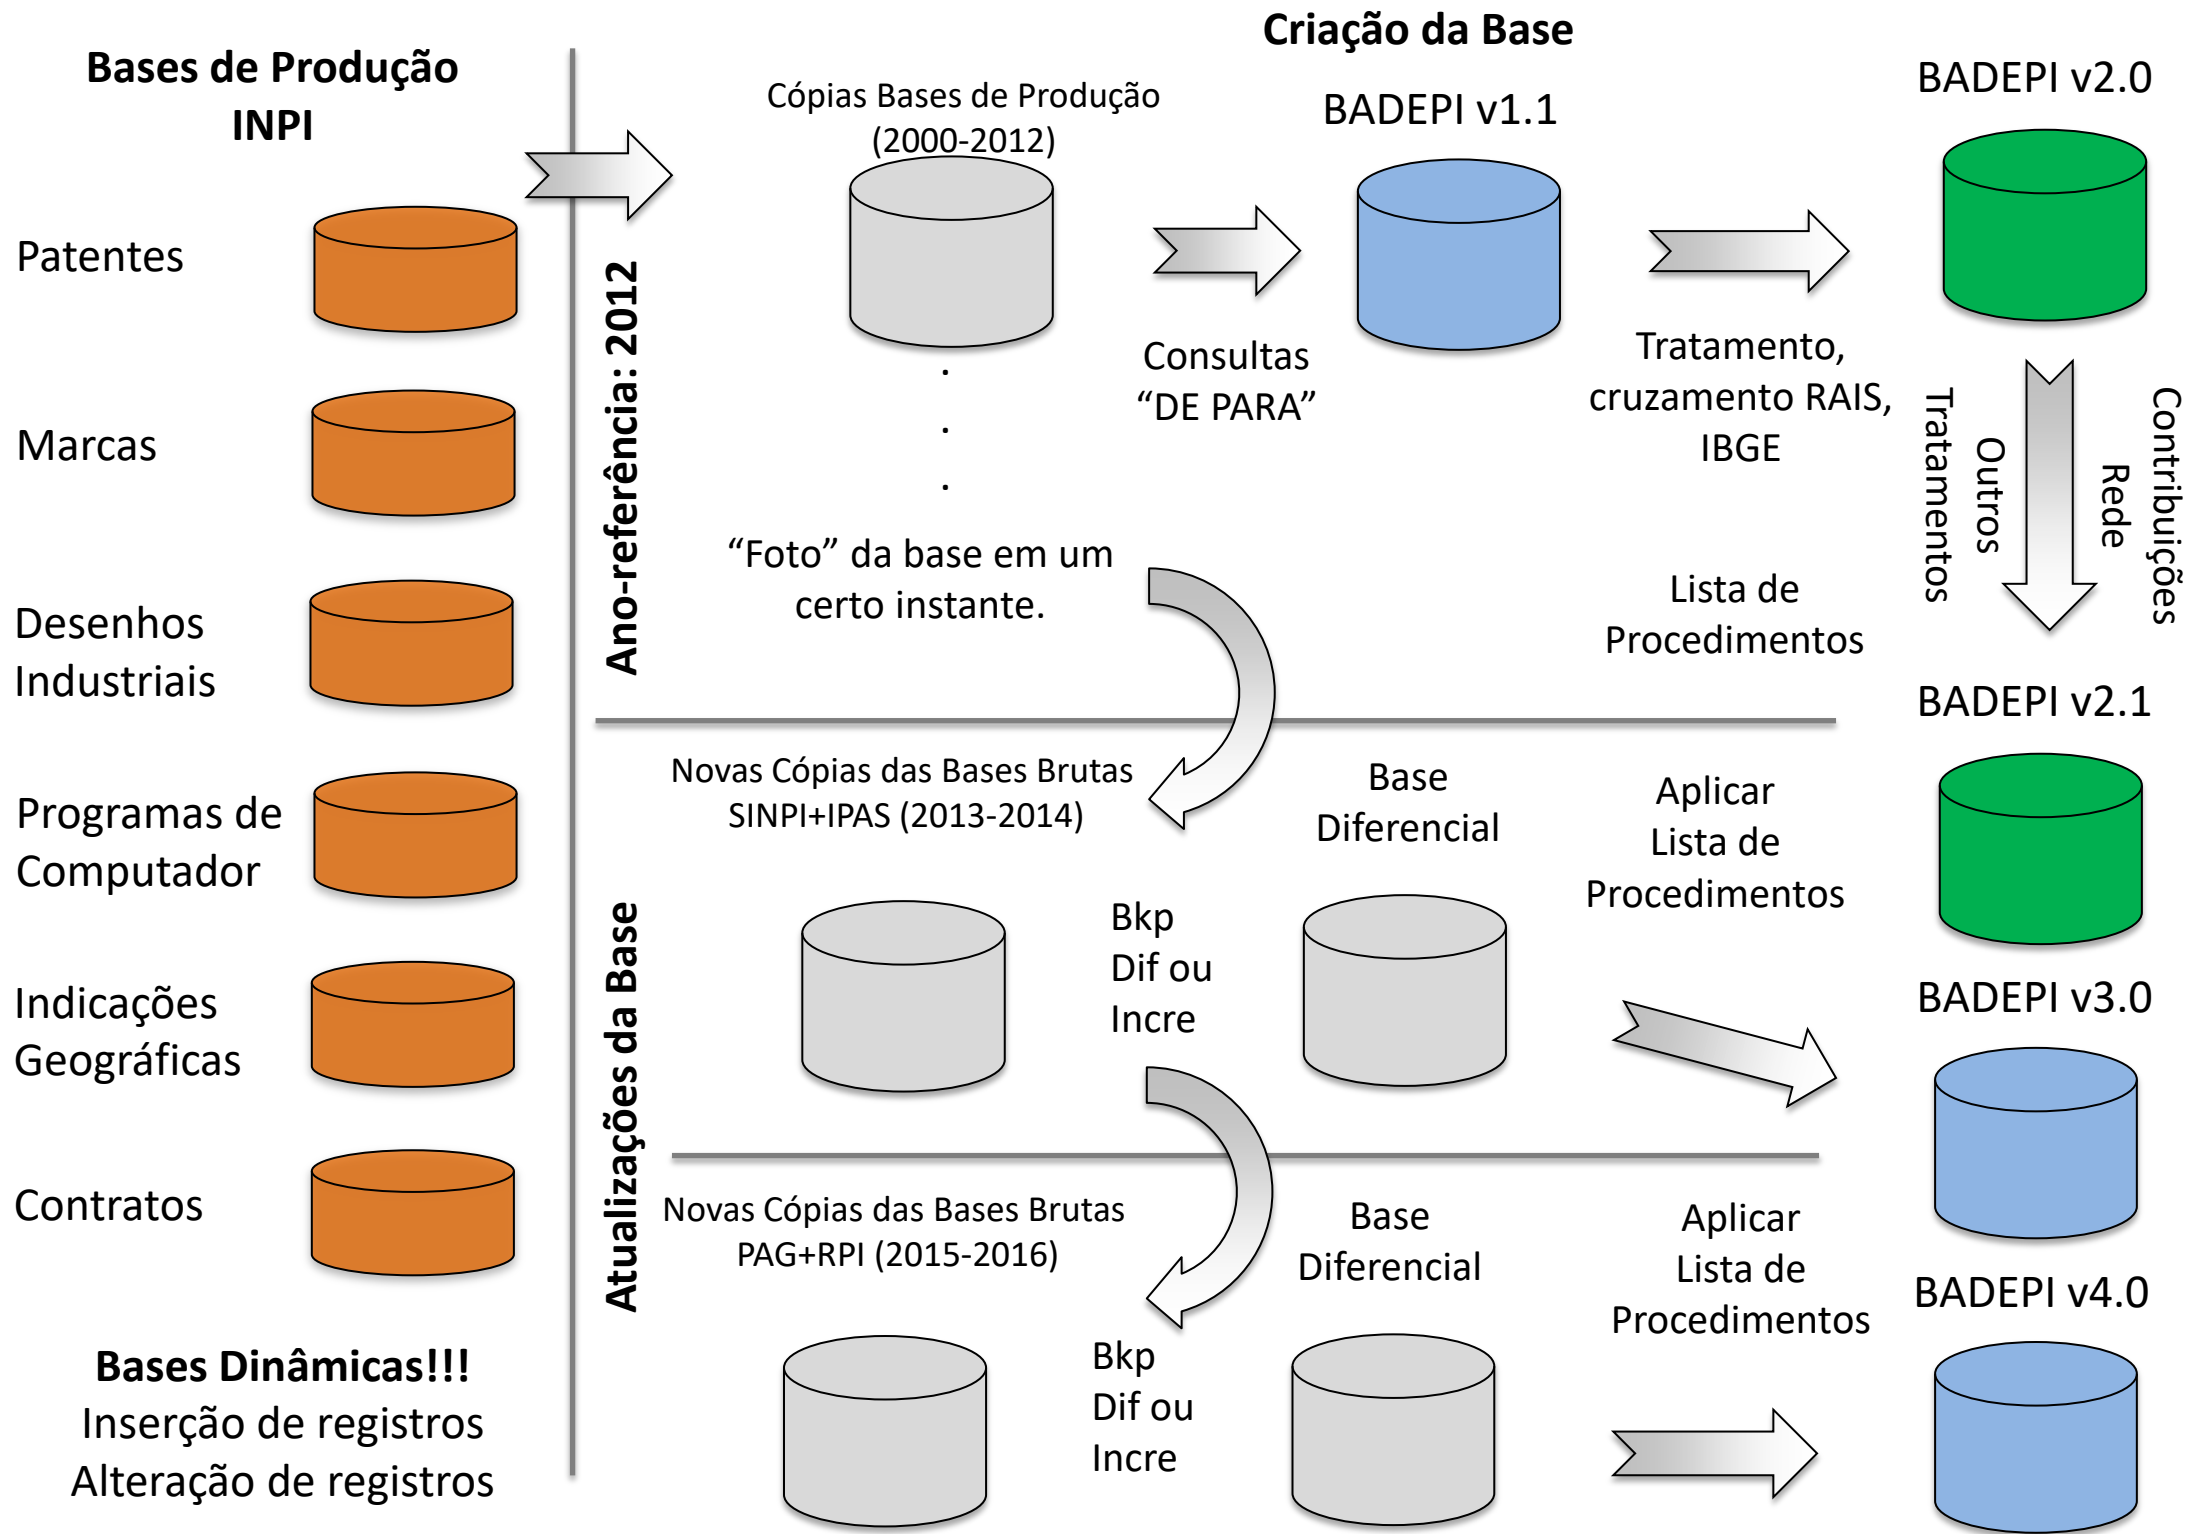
Bases de Produção INPI

Patentes

Marcas

Desenhos Industriais

Programas de Computador

Indicações Geográficas

Contratos

Bases Dinâmicas!!!
Inserção de registros
Alteração de registros

Ano-referência: 2012

Atualizações da Base

Criação da Base

Cópias Bases de Produção (2000-2012)

.
.
.

"Foto" da base em um certo instante.

Consultas "DE PARA"

BADEPI v1.1

Tratamento, cruzamento RAIS, IBGE

Lista de Procedimentos

BADEPI v2.0

Tratamentos Outros

Contribuições Rede

BADEPI v2.1

Novas Cópias das Bases Brutas SINPI+IPAS (2013-2014)

Bkp
Dif ou
Incre

Base Diferencial

Aplicar Lista de Procedimentos

BADEPI v3.0

Novas Cópias das Bases Brutas PAG+RPI (2015-2016)

Bkp
Dif ou
Incre

Base Diferencial

Aplicar Lista de Procedimentos

BADEPI v4.0